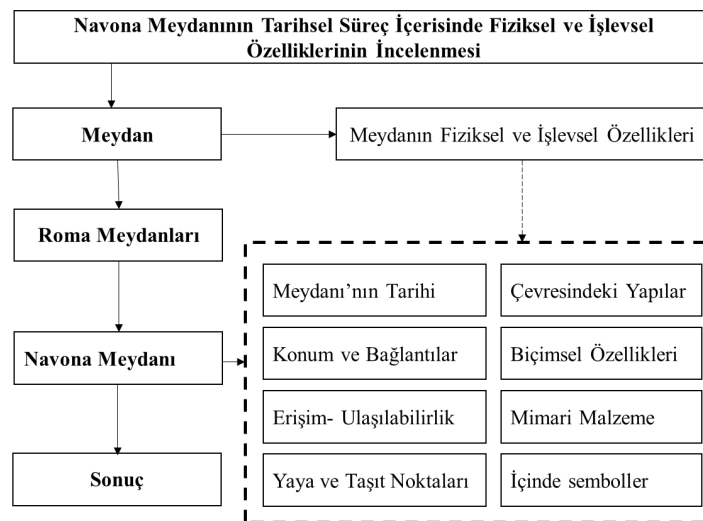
Navona Meydanının Tarihsel Süreç İçerisinde Fiziksel ve İşlevsel Özelliklerinin İncelenmesi

Meydan

Meydanın Fiziksel ve İşlevsel Özellikleri

Roma Meydanları

Navona Meydanı

Sonuç

Meydanı'nın Tarihi

Çevresindeki Yapılar

Konum ve Bağlantılar

Biçimsel Özellikleri

Erişim- Ulaşılabilirlik

Mimari Malzeme

Yaya ve Taşıt Noktaları

İçinde semboller